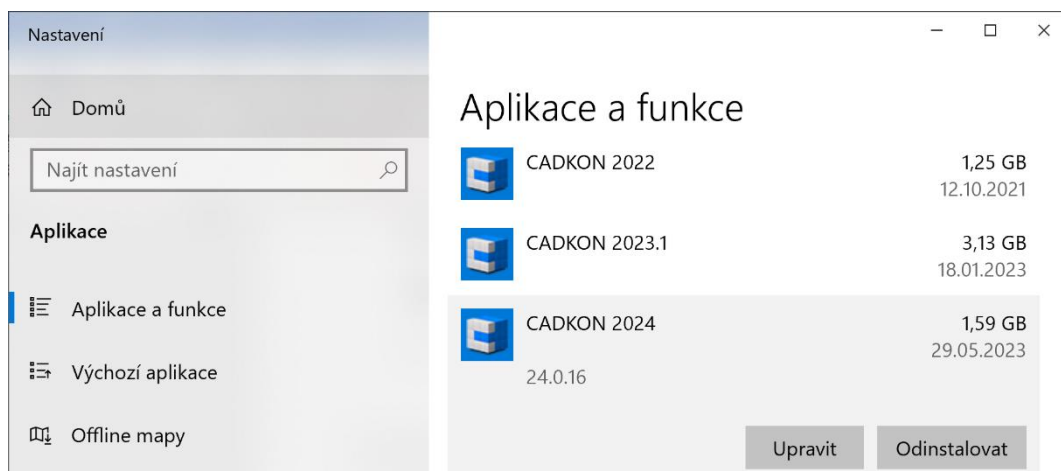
Nastavení

Domů

Najít nastavení

Aplikace

Aplikace a funkce

Výchozí aplikace

Offline mapy

Aplikace a funkce

CADKON 2022 1,25 GB 12.10.2021

CADKON 2023.1 3,13 GB 18.01.2023

CADKON 2024 1,59 GB 29.05.2023

24.0.16

Upravit

Odinstalovat